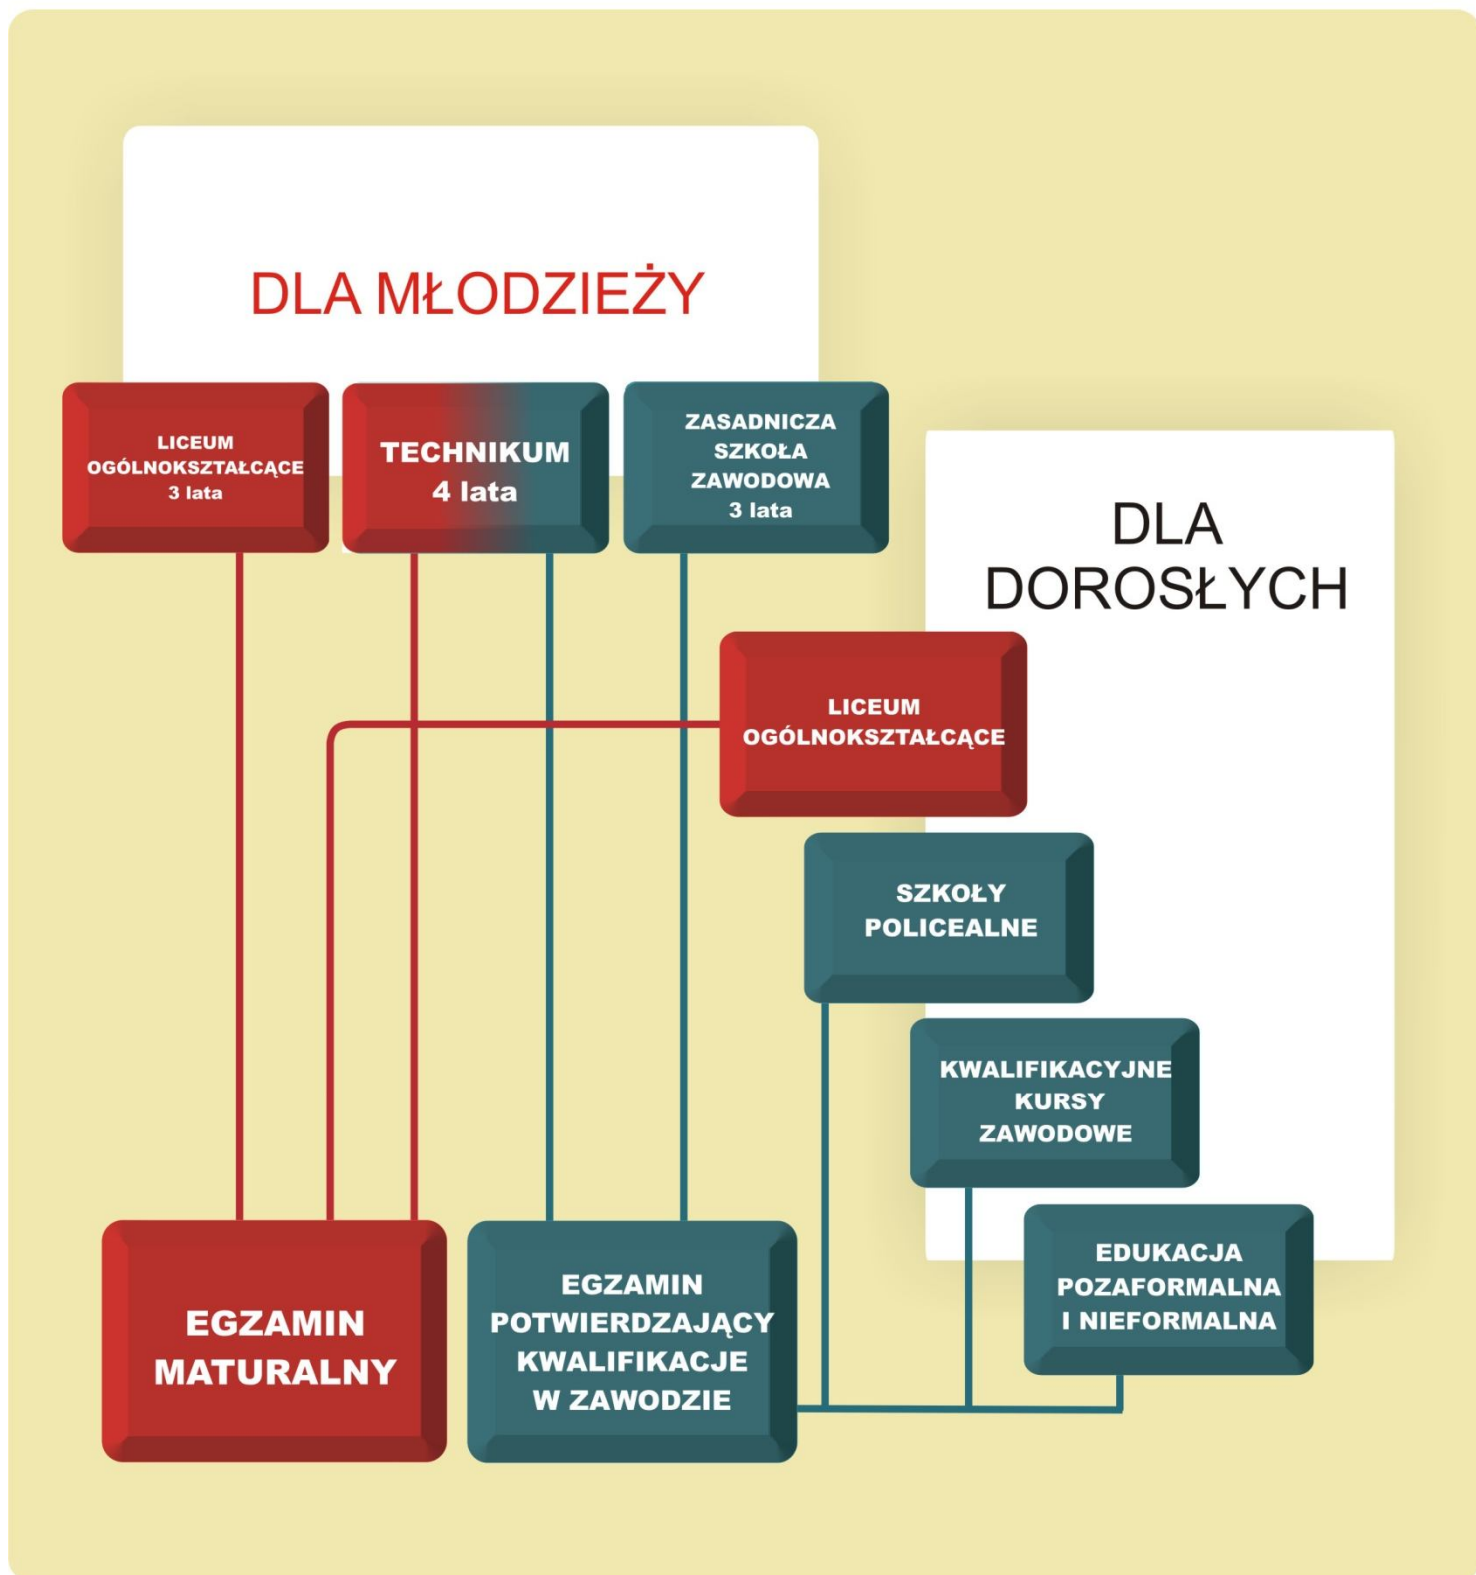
DLA MŁODZIEŻY

LICEUM OGÓLNOKSZTAŁCĄCE 3 lata

TECHNIKUM 4 lata

ZASADNICZA SZKOŁA ZAWODOWA 3 lata

DLA DOROSŁYCH

LICEUM OGÓLNOKSZTAŁCĄCE

SZKOŁY POLICEALNE

KWALIFIKACYJNE KURSY ZAWODOWE

EDUKACJA POZAFORMALNA I NIEFORMALNA

EGZAMIN MATURALNY

EGZAMIN POTWIERDZAJĄCY KWALIFIKACJE W ZAWODZIE